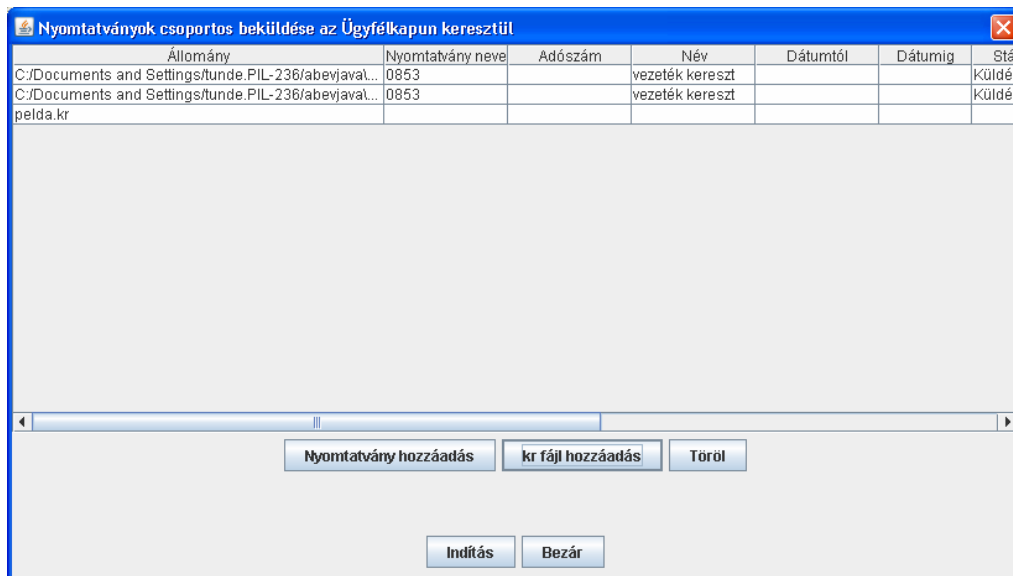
Nyomtatványok csoportos beküldése az Ügyfélkapun keresztül

| Állomány | Nyomtatvány neve | Adószám | Név | Dátumtól | Dátumig | Stá |
|---|---|---|---|---|---|---|
| C:/Documents and Settings/tunde.PIL-236/abevjava\... | 0853 | | vezeték kereszt | | | Küldé |
| C:/Documents and Settings/tunde.PIL-236/abevjava\... | 0853 | | vezeték kereszt | | | Küldé |
| pelda.kr | | | | | | |

Nyomtatvány hozzáadás

kr fájl hozzáadás

Töröl

Indítás

Bezár